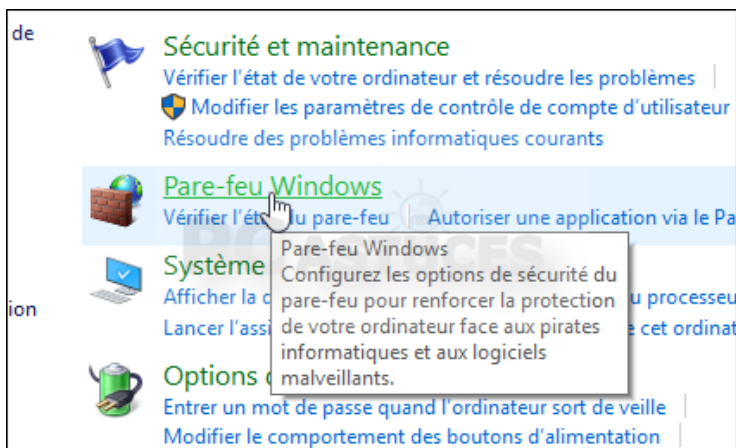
de

ion

Sécurité et maintenance
Vérifier l'état de votre ordinateur et résoudre les problèmes
Modifier les paramètres de contrôle de compte d'utilisateur
Résoudre des problèmes informatiques courants

Pare-feu Windows
Vérifier l'ét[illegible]u pare-feu | Autoriser une application via le Pa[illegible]

Système
Afficher la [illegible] u processeu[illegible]
Lancer l'ass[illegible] e cet ordina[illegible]

Pare-feu Windows
Configurez les options de sécurité du pare-feu pour renforcer la protection de votre ordinateur face aux pirates informatiques et aux logiciels malveillants.

Options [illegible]
Entrer un mot de passe quand l'ordinateur sort de veille
Modifier le comportement des boutons d'alimentation